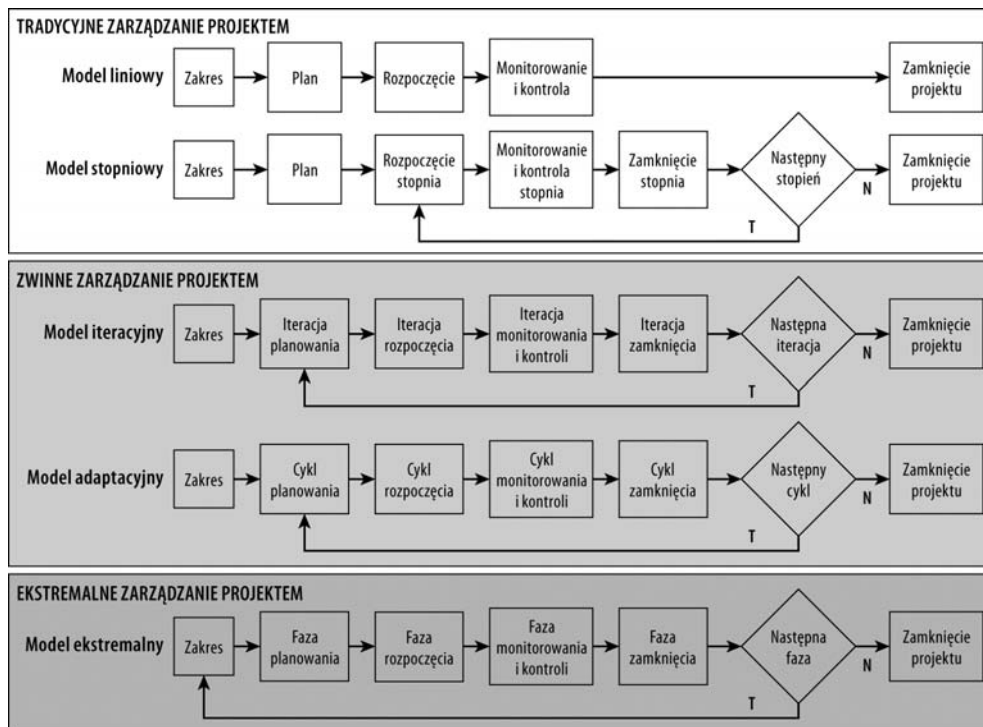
TRADYCYJNE ZARZĄDZANIE PROJEKTEM

Model liniowy
Zakres
Plan
Rozpoczęcie
Monitorowanie i kontrola
Zamknięcie projektu

Model stopniowy
Zakres
Plan
Rozpoczęcie stopnia
Monitorowanie i kontrola stopnia
Zamknięcie stopnia
Następny stopień
N
Zamknięcie projektu
T

ZWINNE ZARZĄDZANIE PROJEKTEM

Model iteracyjny
Zakres
Iteracja planowania
Iteracja rozpoczęcia
Iteracja monitorowania i kontroli
Iteracja zamknięcia
Następna iteracja
N
Zamknięcie projektu
T

Model adaptacyjny
Zakres
Cykl planowania
Cykl rozpoczęcia
Cykl monitorowania i kontroli
Cykl zamknięcia
Następny cykl
N
Zamknięcie projektu
T

EKSTREMALNE ZARZĄDZANIE PROJEKTEM

Model ekstremalny
Zakres
Faza planowania
Faza rozpoczęcia
Faza monitorowania i kontroli
Faza zamknięcia
Następna faza
N
Zamknięcie projektu
T